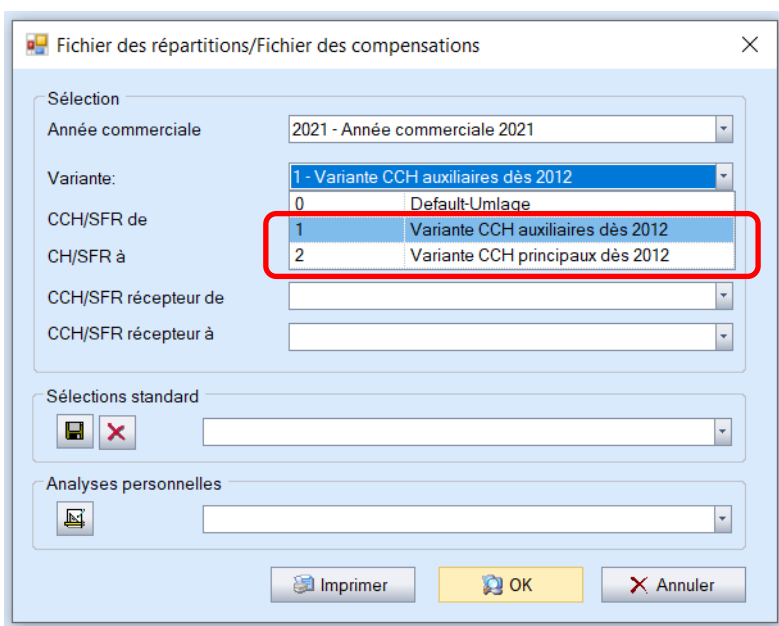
Fichier des répartitions/Fichier des compensations

Sélection

Année commerciale
2021 - Année commerciale 2021

Variante:
1 - Variante CCH auxiliaires dès 2012

| | |
|---|---|
| 0 | Default-Umlage |
| 1 | Variante CCH auxiliaires dès 2012 |
| 2 | Variante CCH principaux dès 2012 |

CCH/SFR de

CH/SFR à

CCH/SFR récepteur de

CCH/SFR récepteur à

Sélections standard

Analyses personnelles

Imprimer
OK
Annuler